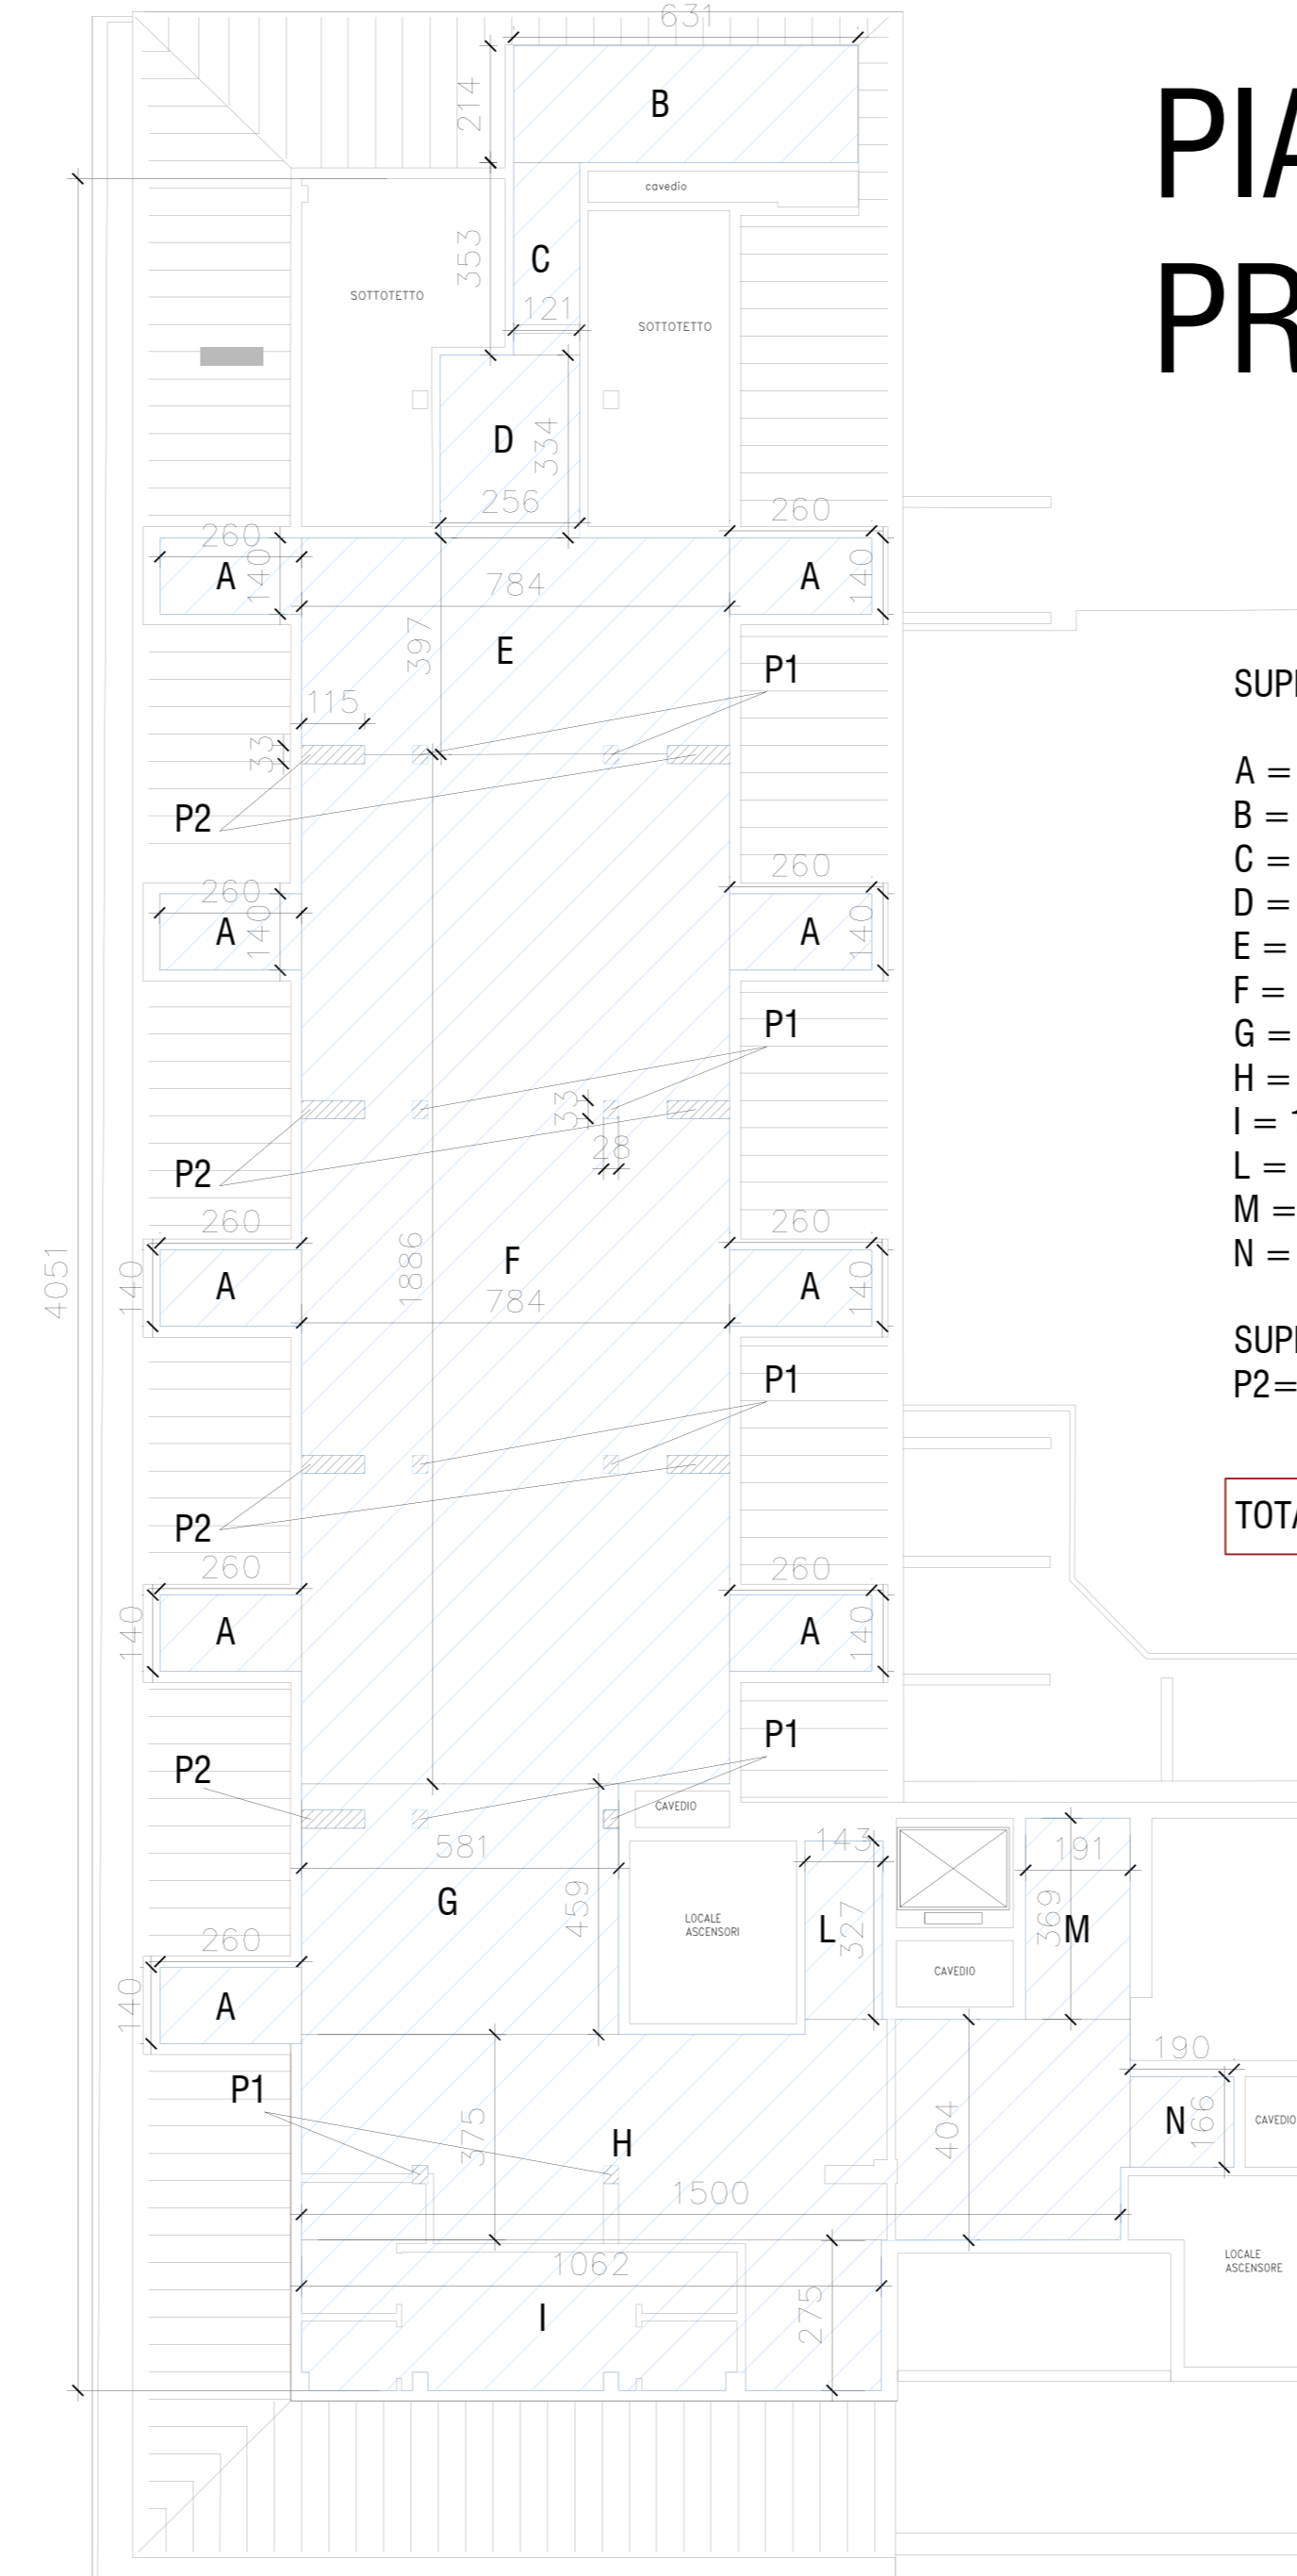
631
214
B
cavedio
353
C
121
SOTTOTETTO
SOTTOTETTO
D
334
256
260
260
A
140
784
A
140
397
E
P1
115
33
P2
260
260
A
140
A
140
P1
33
28
P2
260
260
A
140
1886
F
784
A
140
4051
P1
P2
260
260
A
140
A
140
P1
P2
CAVEDIO
581
143
191
G
459
LOCALE ASCENSORI
L
327
369
M
CAVEDIO
260
A
140
190
P1
375
H
404
N
166
CAVEDIO
1500
1062
LOCALE ASCENSORE
I
275

PIA
PR

SUP

A =
B =
C =
D =
E =
F =
G =
H =
I = 1
L =
M =
N =

SUP
P2=

TOT